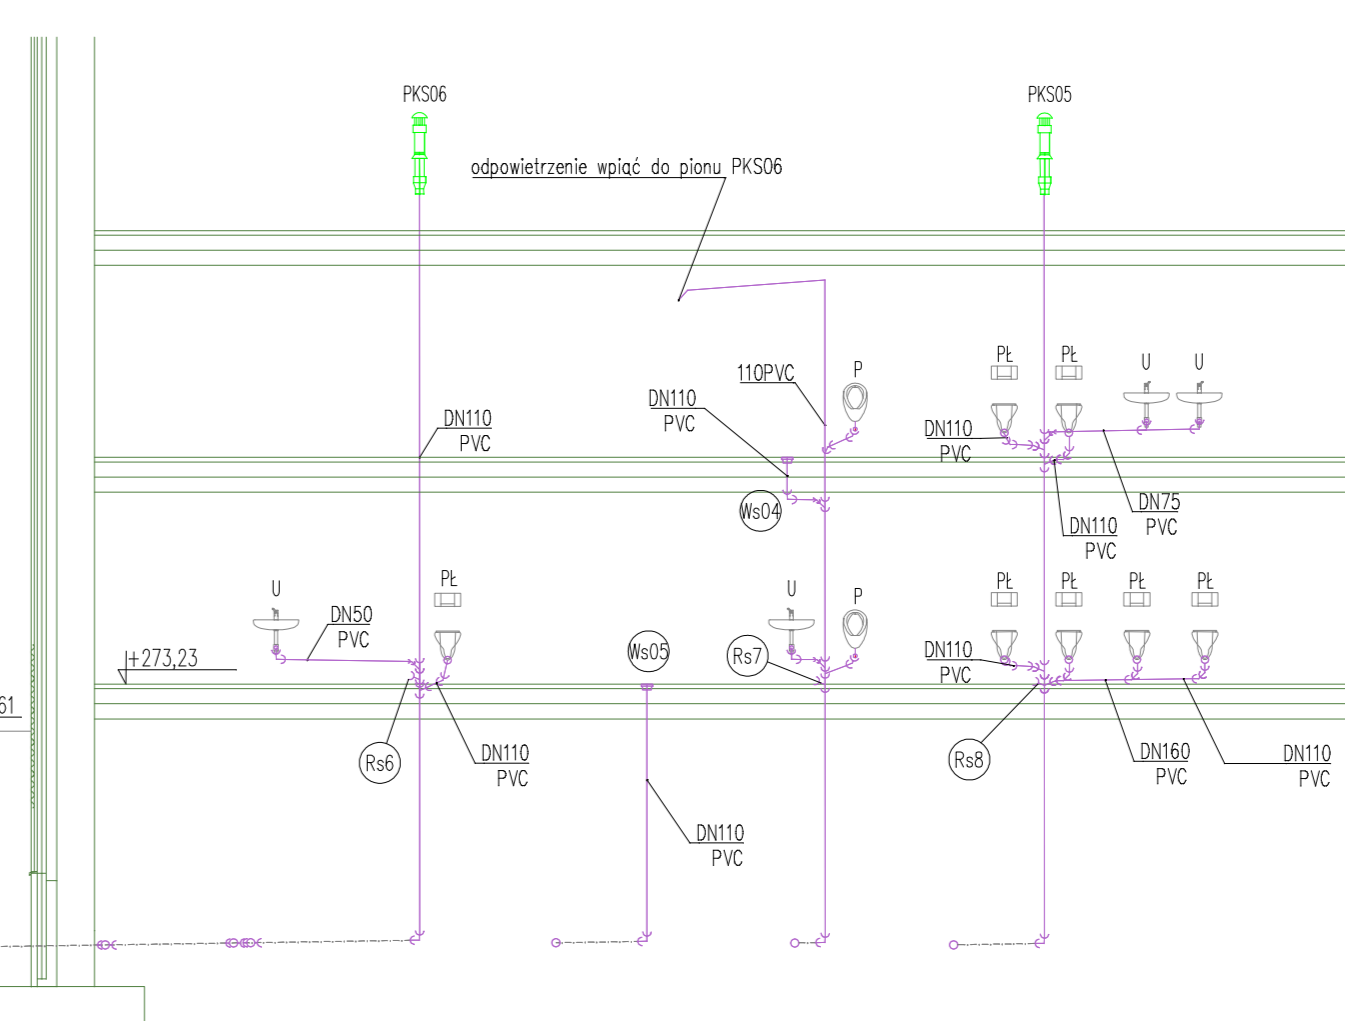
PKS06

PKS05

odpowietrzenie wpiąć do pionu PKS06

110PVC

P

PŁ

PŁ

U

U

DN110
PVC

DN110
PVC

DN110
PVC

Ws04

DN110
PVC

DN75
PVC

U

PŁ

U

P

PŁ

PŁ

PŁ

PŁ

DN50
PVC

+273,23

Ws05

Rs7

DN110
PVC

61

Rs6

DN110
PVC

Rs8

DN160
PVC

DN110
PVC

DN110
PVC